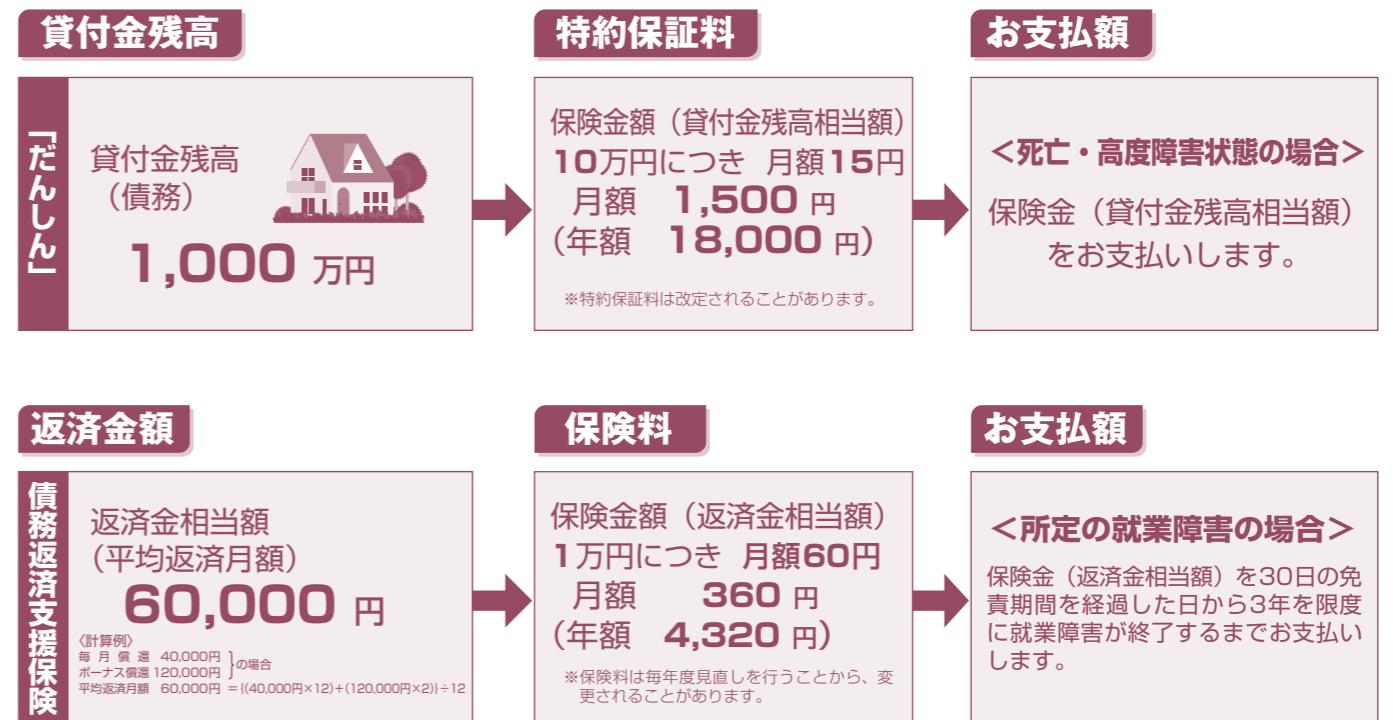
貸付金残高

「だんしん」

貸付金残高
（債務）
1,000 万円

特約保証料

保険金額（貸付金残高相当額）
10万円につき 月額15円
月額 1,500 円
（年額 18,000 円）

※特約保証料は改定されることがあります。

お支払額

＜死亡・高度障害状態の場合＞
保険金（貸付金残高相当額）をお支払いします。

返済金額

債務返済支援保険

返済金相当額
（平均返済月額）
60,000 円

〈計算例〉
毎月償還 40,000円
ボーナス償還 120,000円
の場合
平均返済月額 60,000円 ＝{(40,000円×12)＋(120,000円×2)}÷12

保険料

保険金額（返済金相当額）
1万円につき 月額60円
月額 360 円
（年額 4,320 円）

※保険料は毎年度見直しを行うことから、変更されることがあります。

お支払額

＜所定の就業障害の場合＞
保険金（返済金相当額）を30日の免責期間を経過した日から3年を限度に就業障害が終了するまでお支払いします。